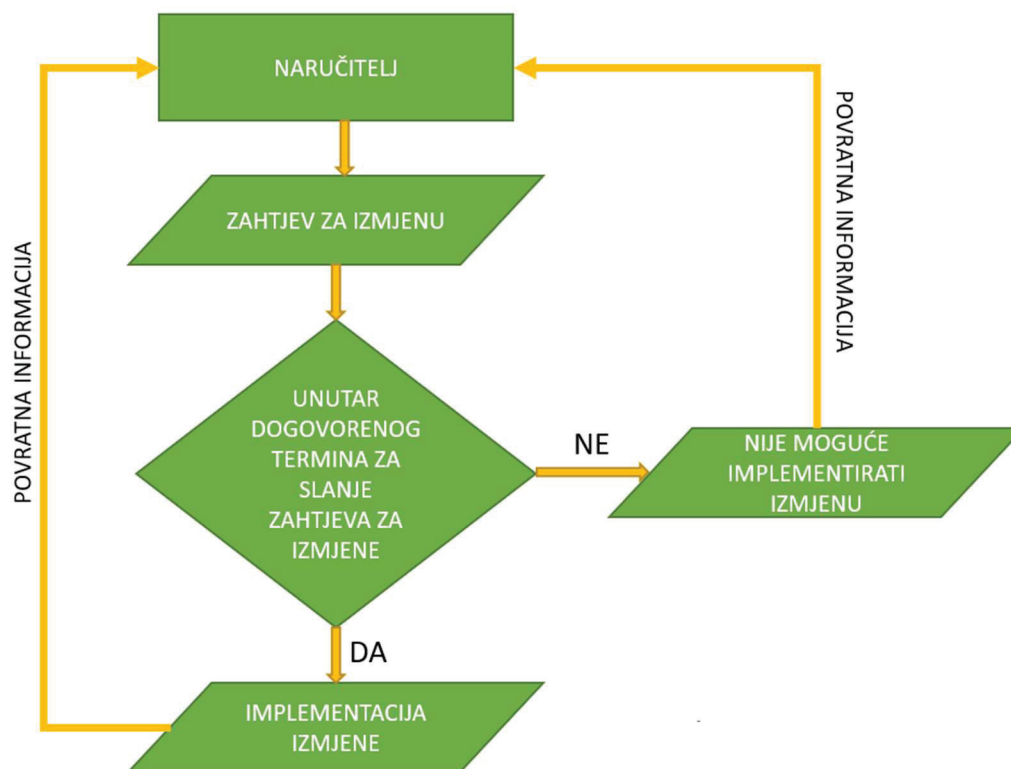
NARUČITELJ

ZAHTJEV ZA IZMJENU

UNUTAR DOGOVORENOG TERMINA ZA SLANJE ZAHTJEVA ZA IZMJENE

NE

NIJE MOGUĆE IMPLEMENTIRATI IZMJENU

DA

IMPLEMENTACIJA IZMJENE

POVRATNA INFORMACIJA

POVRATNA INFORMACIJA